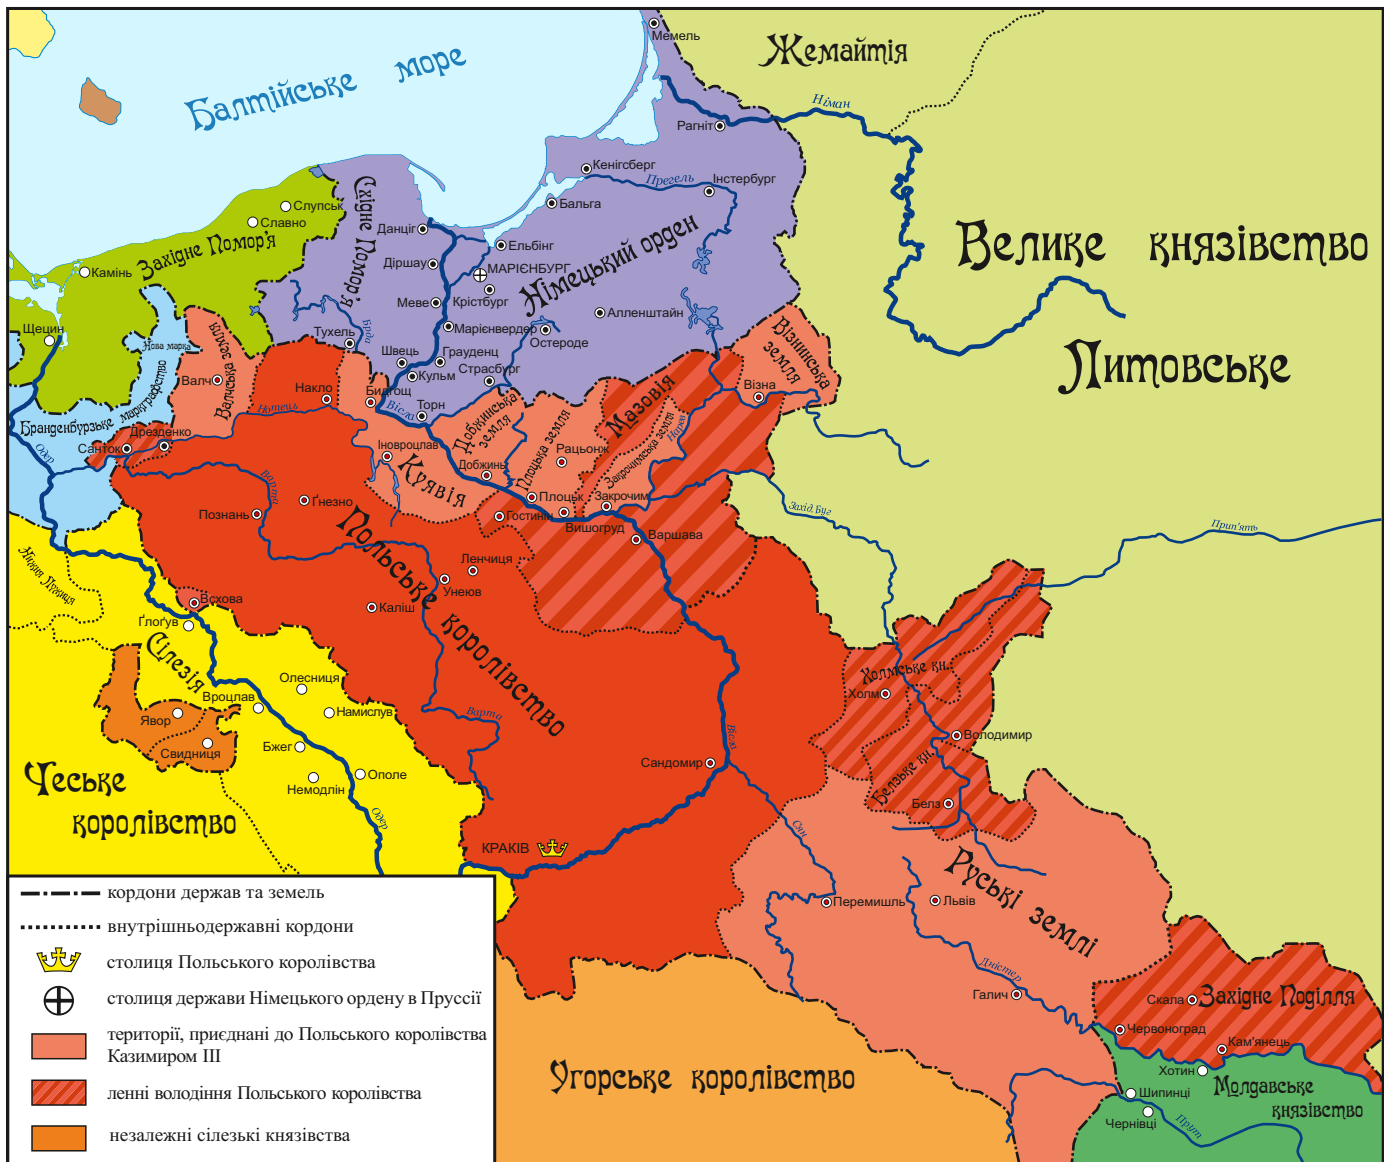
Балтійське море

Мемель

Жемайтія

Німан

Рагніт

Кенігсберг

Прегель

Інстербург

Бальга

Данциг

Ельбінг

Східне Помор'я

Слупськ

Славно

Західне Помор'я

Камінь

МАРІЄНБУРГ

Німецький орден

Діршау

Крістбург

Меве

Аленштайн

Марієнвердер

Щецин

Тухель

Остероде

Швець

Грауденц

Кульм

Страсбург

Нова марка

Валч

Велька земля

Бранденбурзьке маркграфство

Дрезденко

Санток

Одер

Накло

Нотець

Бидгощ

Торн

Вісла

Добжинська земля

Іновроцлав

Куявія

Добжинь

Плоцька земля

Рацьонж

Мазовія

Закрочимська земля

Нарва

Візнянська земля

Візна

Велике князівство Литовське

Варта

Ґнезно

Познань

Польське королівство

Плоцьк

Закрочим

Гостинін

Вишогруд

Варшава

Західний Буг

Прип'ять

Ленчиця

Унеюв

Нижня Лужиця

Всхова

Каліш

Глогув

Сілезія

Вроцлав

Олесниця

Намислув

Явор

Свидниця

Бжег

Ополе

Немодлін

Одер

Чеське королівство

Варта

Вісла

Холмське кн.

Холм

Володимир

Белзьке кн.

Белз

Сандомир

КРАКІВ

Сян

Руські землі

Перемишль

Львів

Дністер

Галич

Скала

Західне Поділля

Червоноград

Кам'янець

Хотин

Шипинці

Молдавське князівство

Чернівці

Прут

Угорське королівство

кордони держав та земель

внутрішньодержавні кордони

столиця Польського королівства

столиця держави Німецького ордену в Пруссії

території, приєднані до Польського королівства Казимиром III

ленні володіння Польського королівства

незалежні сілезькі князівства